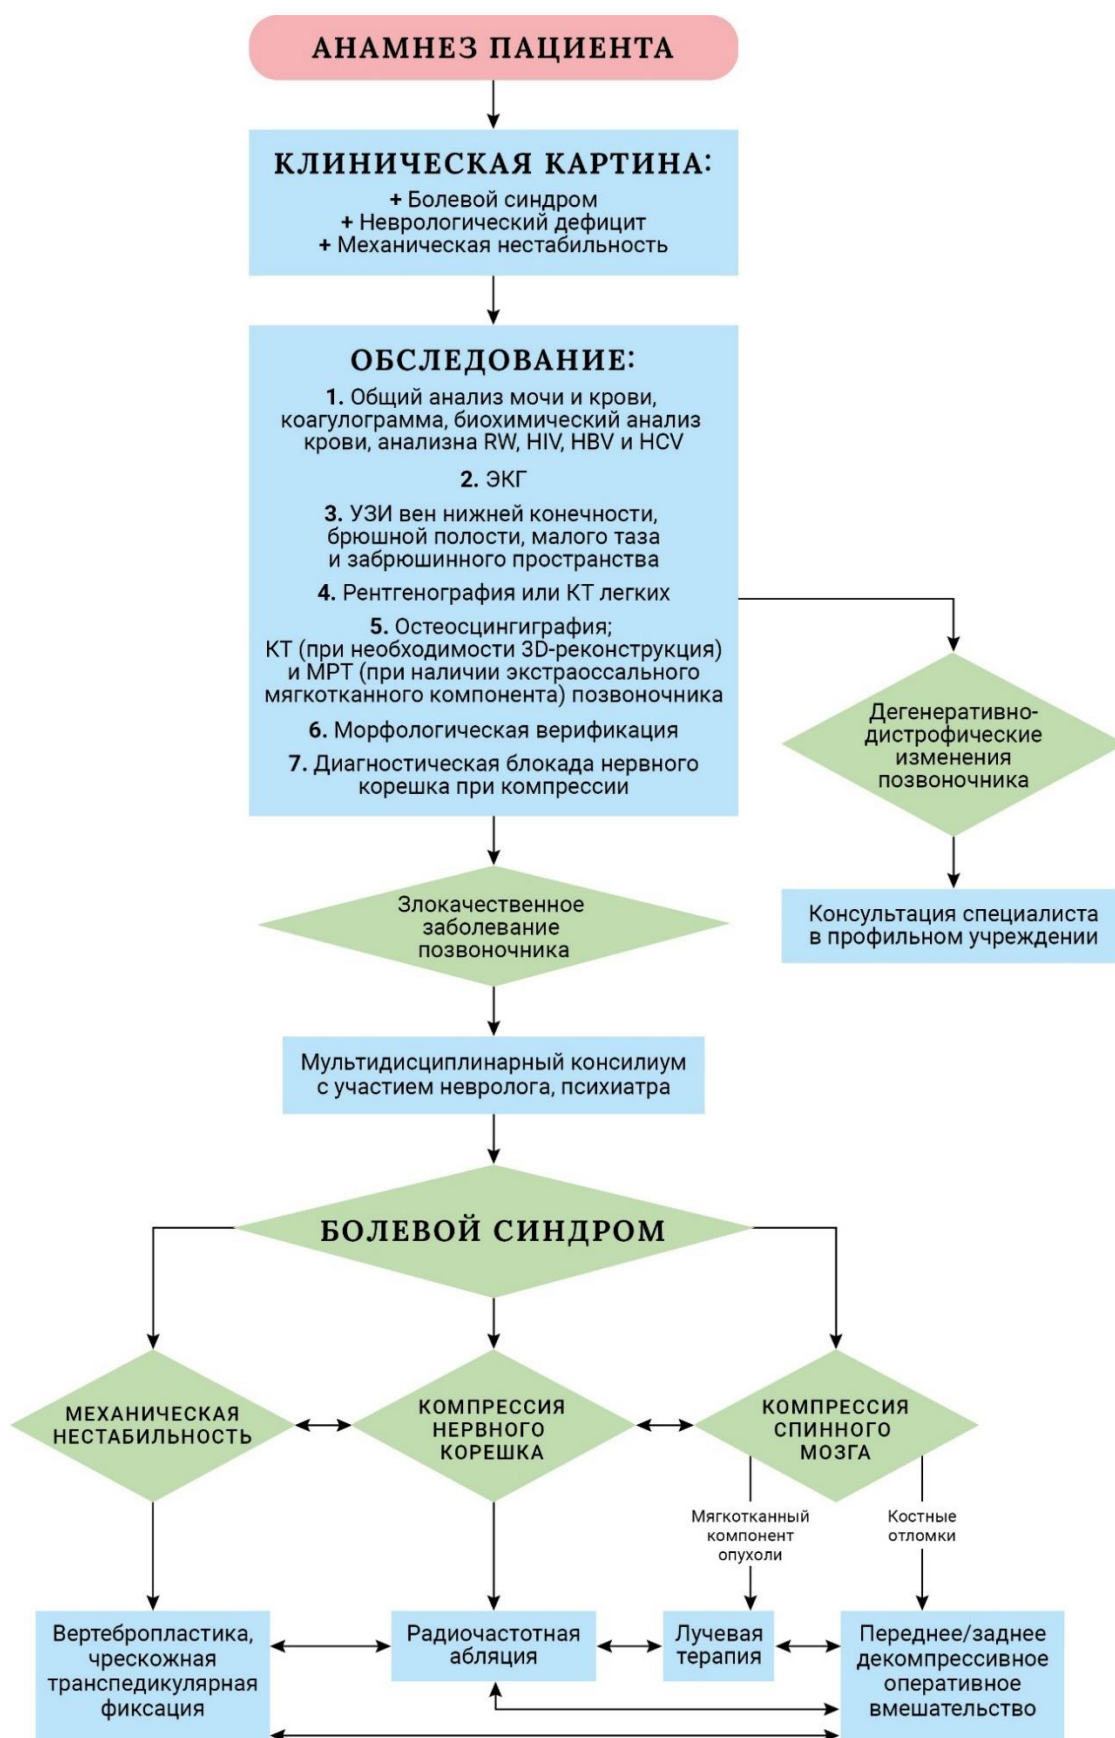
АНАМНЕЗ ПАЦИЕНТА

КЛИНИЧЕСКАЯ КАРТИНА:
+ Болевой синдром
+ Неврологический дефицит
+ Механическая нестабильность

ОБСЛЕДОВАНИЕ:
1. Общий анализ мочи и крови, коагулограмма, биохимический анализ крови, анализна RW, HIV, HBV и HCV
2. ЭКГ
3. УЗИ вен нижней конечности, брюшной полости, малого таза и забрюшинного пространства
4. Рентгенография или КТ легких
5. Остеосцингиграфия; КТ (при необходимости 3D-реконструкция) и МРТ (при наличии экстраоссального мягкотканного компонента) позвоночника
6. Морфологическая верификация
7. Диагностическая блокада нервного корешка при компрессии

Дегенеративно-дистрофические изменения позвоночника

Консультация специалиста в профильном учреждении

Злокачественное заболевание позвоночника

Мультидисциплинарный консилиум с участием невролога, психиатра

БОЛЕВОЙ СИНДРОМ

МЕХАНИЧЕСКАЯ НЕСТАБИЛЬНОСТЬ

КОМПРЕССИЯ НЕРВНОГО КОРЕШКА

КОМПРЕССИЯ СПИННОГО МОЗГА

Мягкотканный компонент опухоли

Костные отломки

Вертебропластика, чрескожная транспедикулярная фиксация

Радиочастотная абляция

Лучевая терапия

Переднее/заднее декомпрессивное оперативное вмешательство